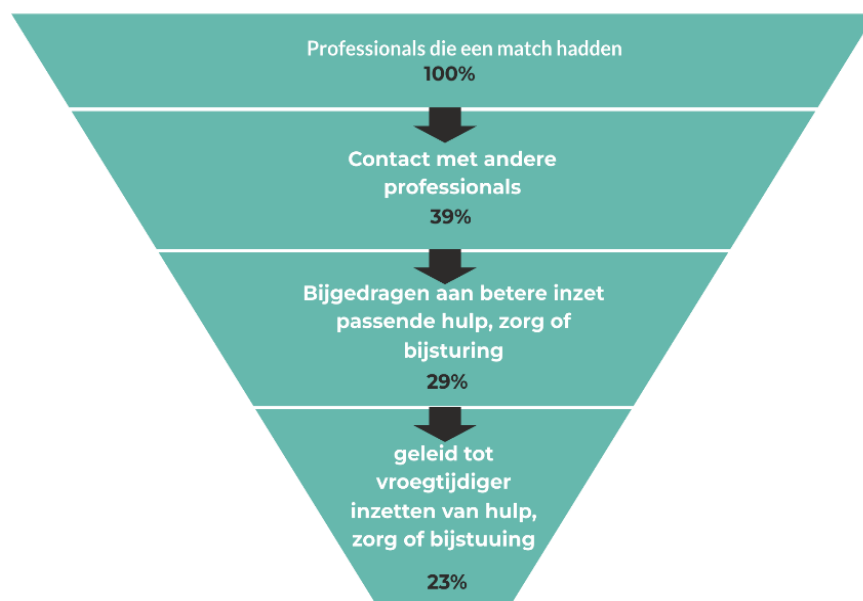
Professionals die een match hadden
100%

Contact met andere professionals
39%

Bijgedragen aan betere inzet passende hulp, zorg of bijsturing
29%

geleid tot vroegtijdiger inzetten van hulp, zorg of bijstuuing
23%